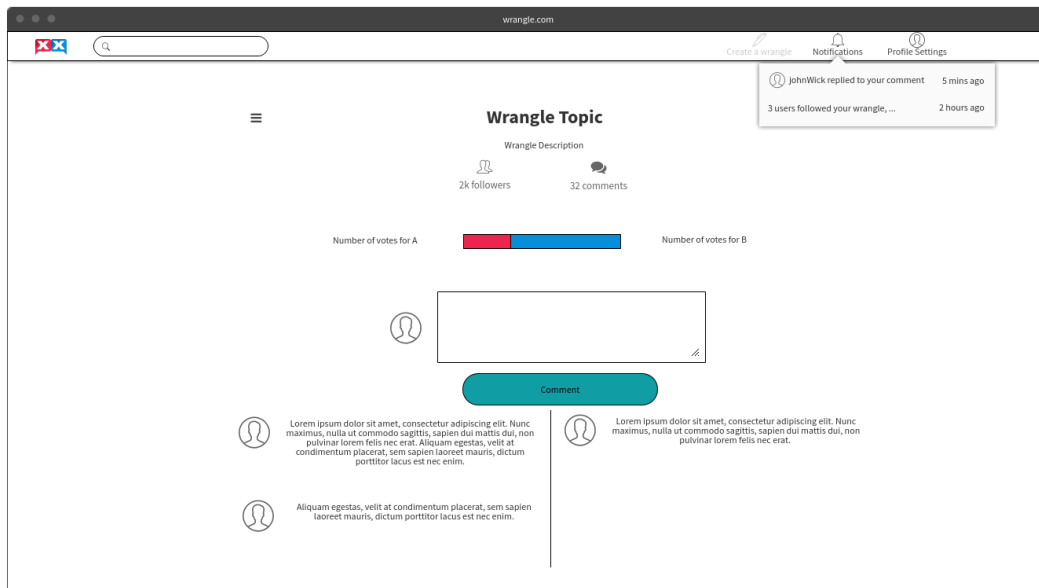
wrangle.com

Create a wrangle
Notifications
Profile Settings

johnWick replied to your comment 5 mins ago
3 users followed your wrangle, ... 2 hours ago

Wrangle Topic

Wrangle Description

2k followers
32 comments

Number of votes for A
Number of votes for B

Comment

Lorem ipsum dolor sit amet, consectetur adipiscing elit. Nunc maximus, nulla ut commodo sagittis, sapien dui mattis dui, non pulvinar lorem felis nec erat. Aliquam egestas, velit at condimentum placerat, sem sapien laoreet mauris, dictum porttitor lacus est nec enim.

Aliquam egestas, velit at condimentum placerat, sem sapien laoreet mauris, dictum porttitor lacus est nec enim.

Lorem ipsum dolor sit amet, consectetur adipiscing elit. Nunc maximus, nulla ut commodo sagittis, sapien dui mattis dui, non pulvinar lorem felis nec erat.